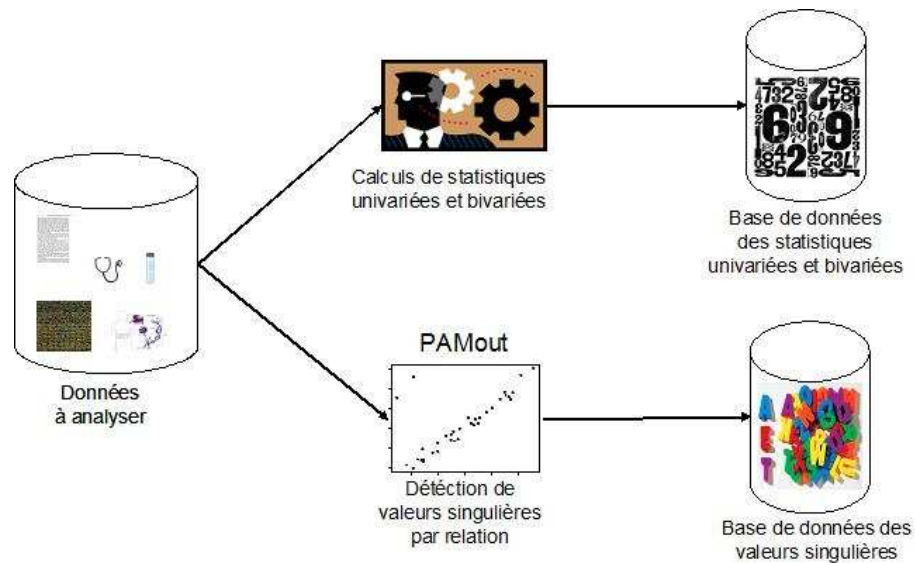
Données
à analyser

Calculs de statistiques
univariées et bivariées

Base de données
des statistiques
univariées et bivariées

PAMout

Détection de
valeurs singulières
par relation

Base de données des
valeurs singulières